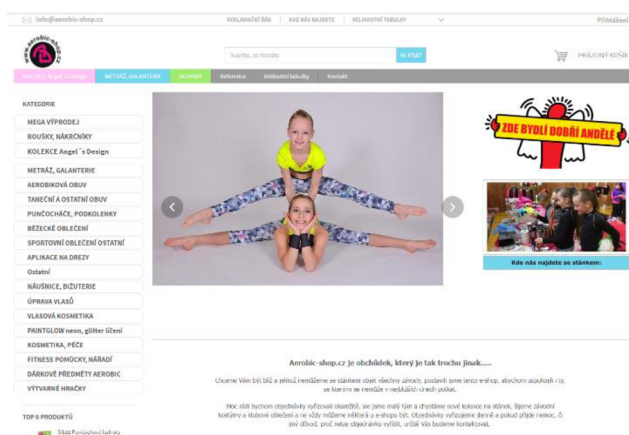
info@aerobic-shop.cz

REKLAMAČNÍ ŘÁD | KDE NÁS NAJDETE | VELIKOSTNÍ TABULKY

Přihlášení

aerobic-shop.cz

Najděte, co hledáte

HLEDAT

PRÁZDNÝ KOŠÍK

Kolekce Angel´s Design | METRÁŽ, GALANTERIE | NOVINKY | Reference | Velikostní tabulky | Kontakt

KATEGORIE

MEGA VÝPRODEJ

ROUŠKY, NÁKRČNÍKY

KOLEKCE Angel´s Design

METRÁŽ, GALANTERIE

AEROBIKOVÁ OBUV

TANEČNÍ A OSTATNÍ OBUV

PUNČOCHÁČE, PODKOLENKY

BĚŽECKÉ OBLEČENÍ

SPORTOVNÍ OBLEČENÍ OSTATNÍ

APLIKACE NA DREZY

Ostatní

NÁUŠNICE, BIŽUTERIE

ÚPRAVA VLASŮ

VLASOVÁ KOSMETIKA

PAINTGLOW neon, glitter líčení

KOSMETIKA, PÉČE

FITNESS POMŮCKY, NÁŘADÍ

DÁRKOVÉ PŘEDMĚTY AEROBIC

VÝTVARNÉ HRAČKY

TOP 5 PRODUKTŮ

ZDE BYLI DOBŘÍ ANDĚLÉ

Kde nás najdete se stánkem:

Aerobic-shop.cz je obchůdek, který je tak trochu jinak.....

Chceme Vám být blíž a jelikož nemůžeme se stánkem objet všechny závody, postavili jsme tento e-shop, abychom uspokojili i ty, se kterými se nemůže v nejbližší době potkat.

Moc rádi bychom objednávky vyřizovali okamžitě, ale jsme malý tým a chystáme nové kolekce na stánek. Šijeme závodní kostýmy a klubové oblečení a ne vždy můžeme některá z e-shopu být. Objednávky vyřizujeme denně a pokud přijde nemoc, či jiný důvod, proč nelze objednávku vyřídit, určitě Vás budeme kontaktovat.

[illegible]